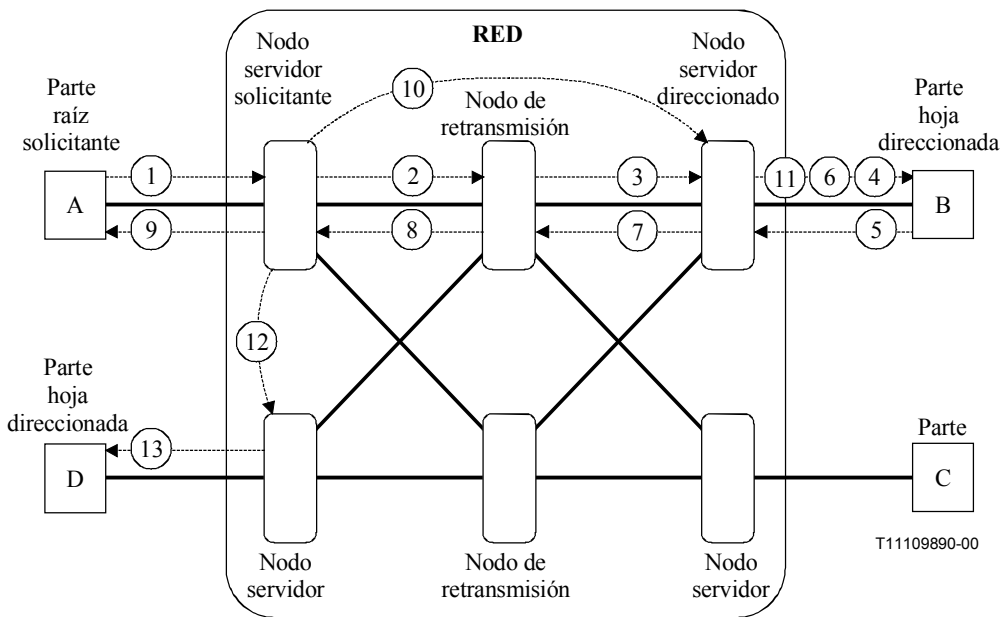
RED

Parte raíz solicitante

Nodo servidor solicitante

Nodo de retransmisión

Nodo servidor direccionado

Parte hoja direccionada

A

1

2

3

11

6

4

B

9

8

7

5

10

12

Parte hoja direccionada

13

D

Parte

C

Nodo servidor

Nodo de retransmisión

Nodo servidor

T11109890-00